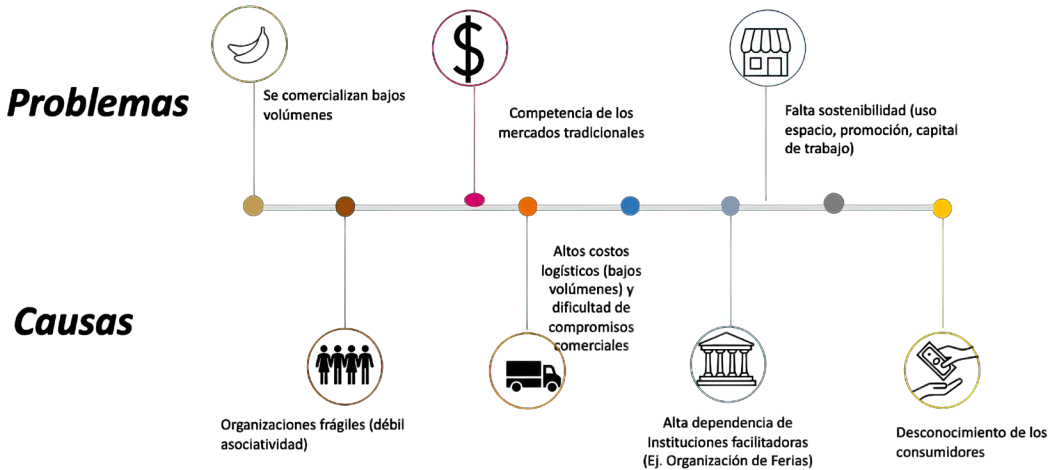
Problemas

Se comercializan bajos volúmenes

$

Competencia de los mercados tradicionales

Falta sostenibilidad (uso espacio, promoción, capital de trabajo)

Causas

Altos costos logísticos (bajos volúmenes) y dificultad de compromisos comerciales

Organizaciones frágiles (débil asociatividad)

Alta dependencia de Instituciones facilitadoras (Ej. Organización de Ferias)

Desconocimiento de los consumidores